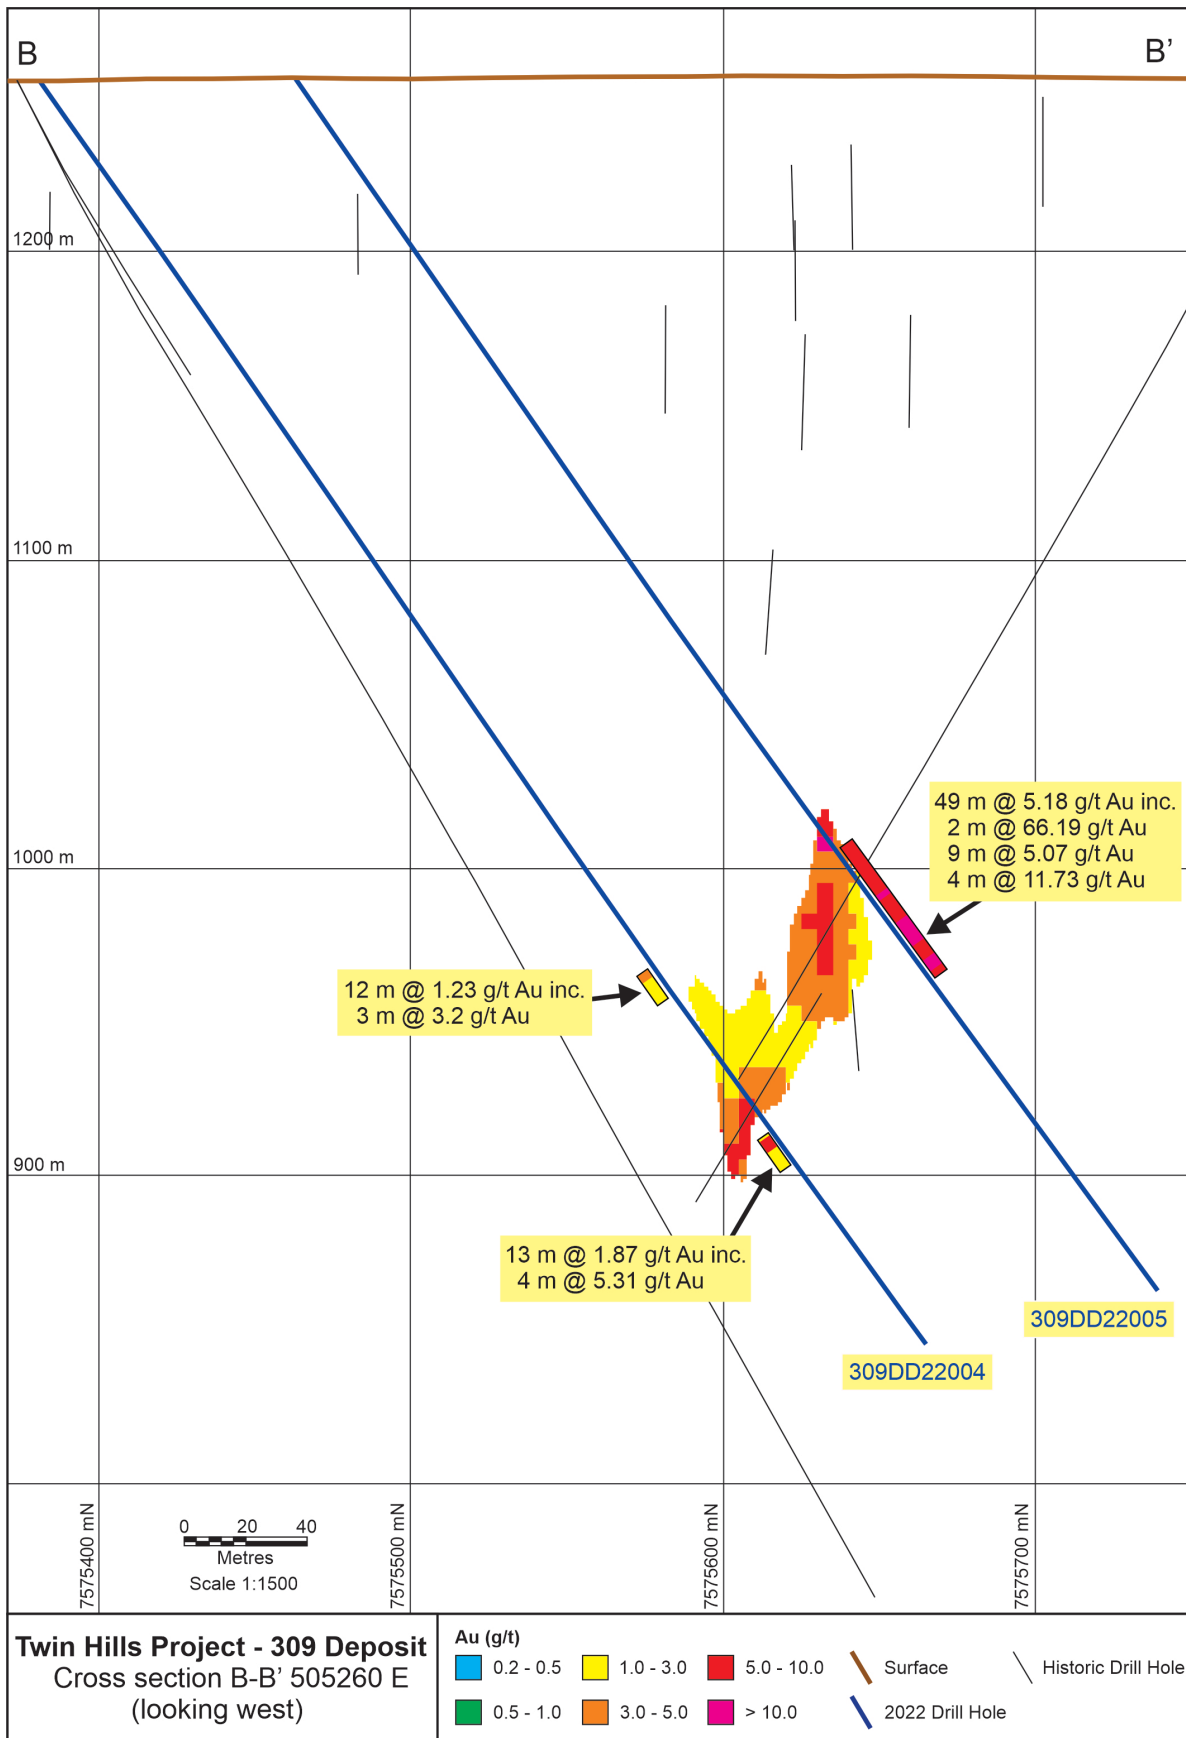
B

B'

1200 m

1100 m

1000 m

900 m

49 m @ 5.18 g/t Au inc.
2 m @ 66.19 g/t Au
9 m @ 5.07 g/t Au
4 m @ 11.73 g/t Au

12 m @ 1.23 g/t Au inc.
3 m @ 3.2 g/t Au

13 m @ 1.87 g/t Au inc.
4 m @ 5.31 g/t Au

309DD22005

309DD22004

7575400 mN

7575500 mN

7575600 mN

7575700 mN

0 20 40
Metres
Scale 1:1500

Twin Hills Project - 309 Deposit
Cross section B-B' 505260 E
(looking west)

Au (g/t)

0.2 - 0.5
0.5 - 1.0
1.0 - 3.0
3.0 - 5.0
5.0 - 10.0
> 10.0
Surface
2022 Drill Hole
Historic Drill Hole